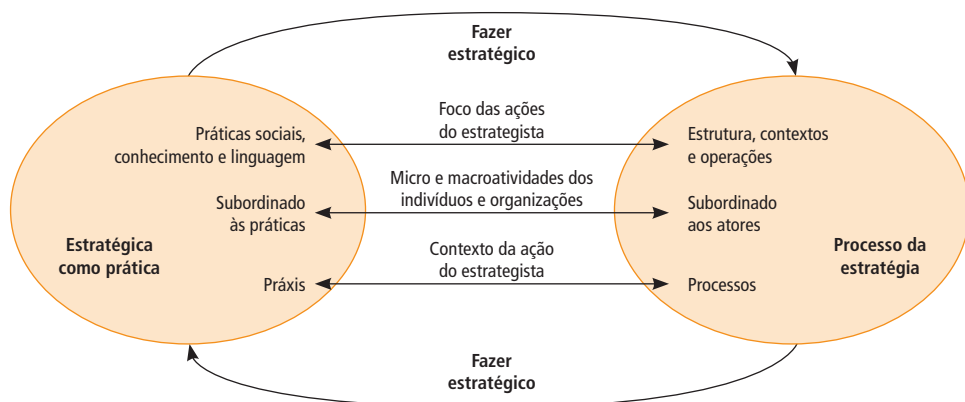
Fazer estratégico

Práticas sociais, conhecimento e linguagem

Foco das ações do estrategista

Estrutura, contextos e operações

Subordinado às práticas

Micro e macroatividades dos indivíduos e organizações

Subordinado aos atores

Estratégica como prática

Processo da estratégia

Práxis

Contexto da ação do estrategista

Processos

Fazer estratégico